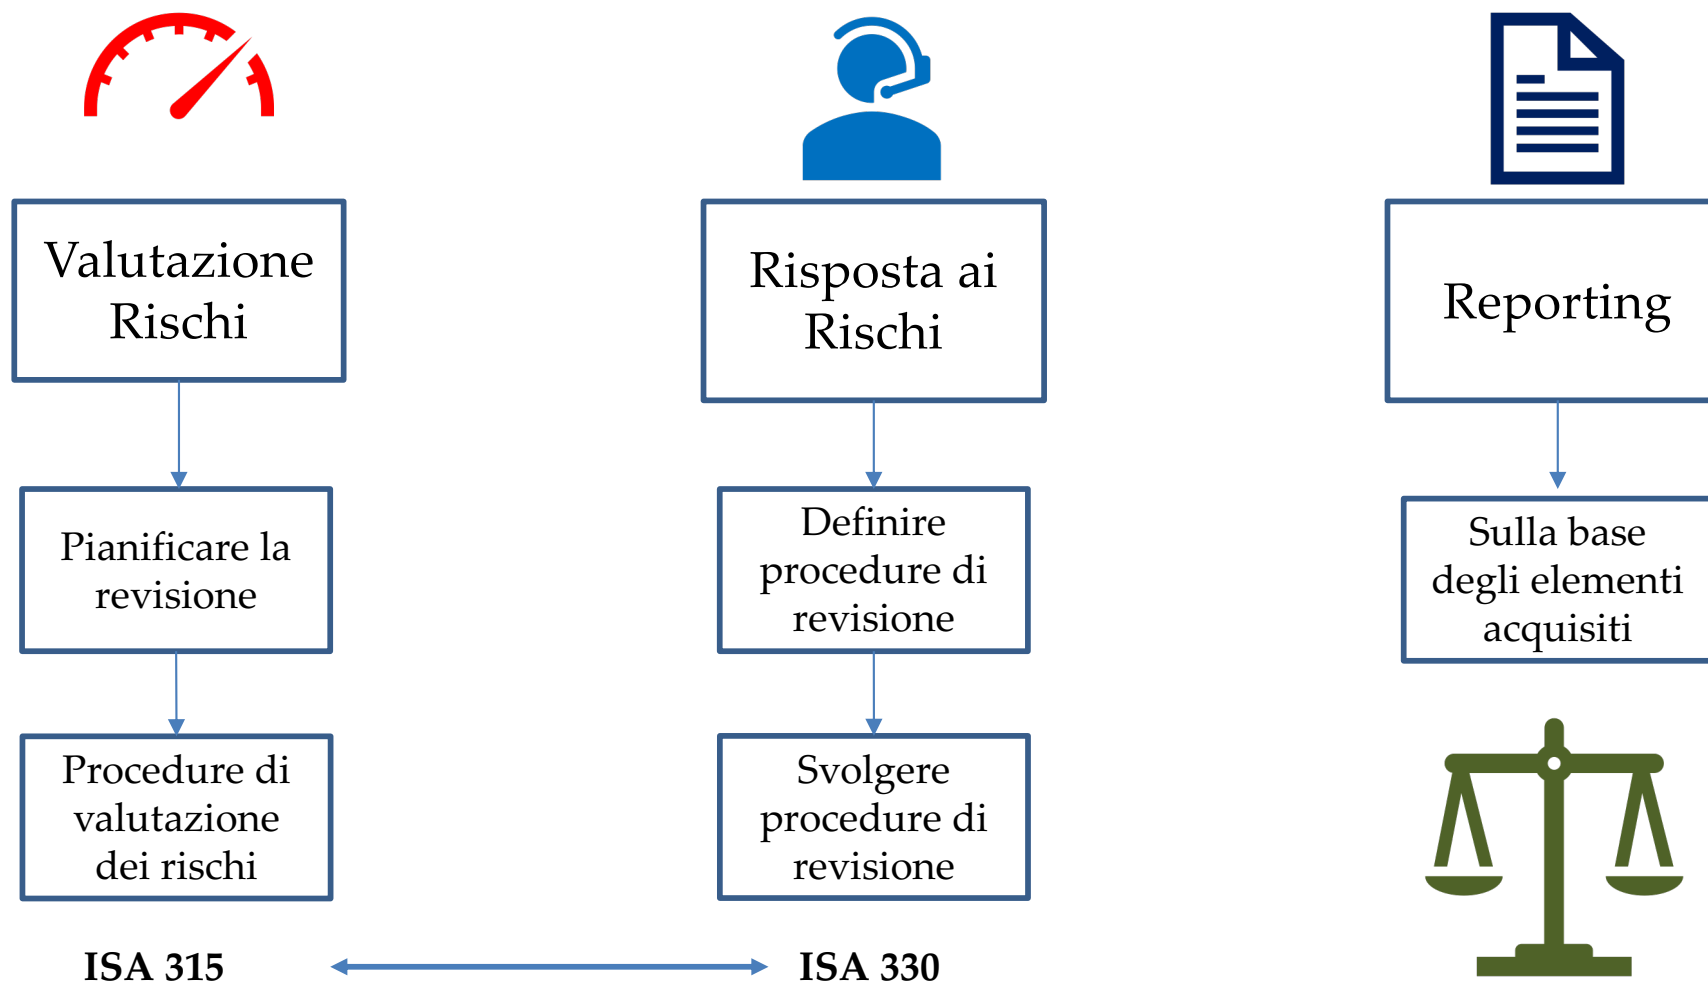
Valutazione Rischi

Pianificare la revisione

Procedure di valutazione dei rischi

ISA 315

Risposta ai Rischi

Definire procedure di revisione

Svolgere procedure di revisione

ISA 330

Reporting

Sulla base degli elementi acquisiti